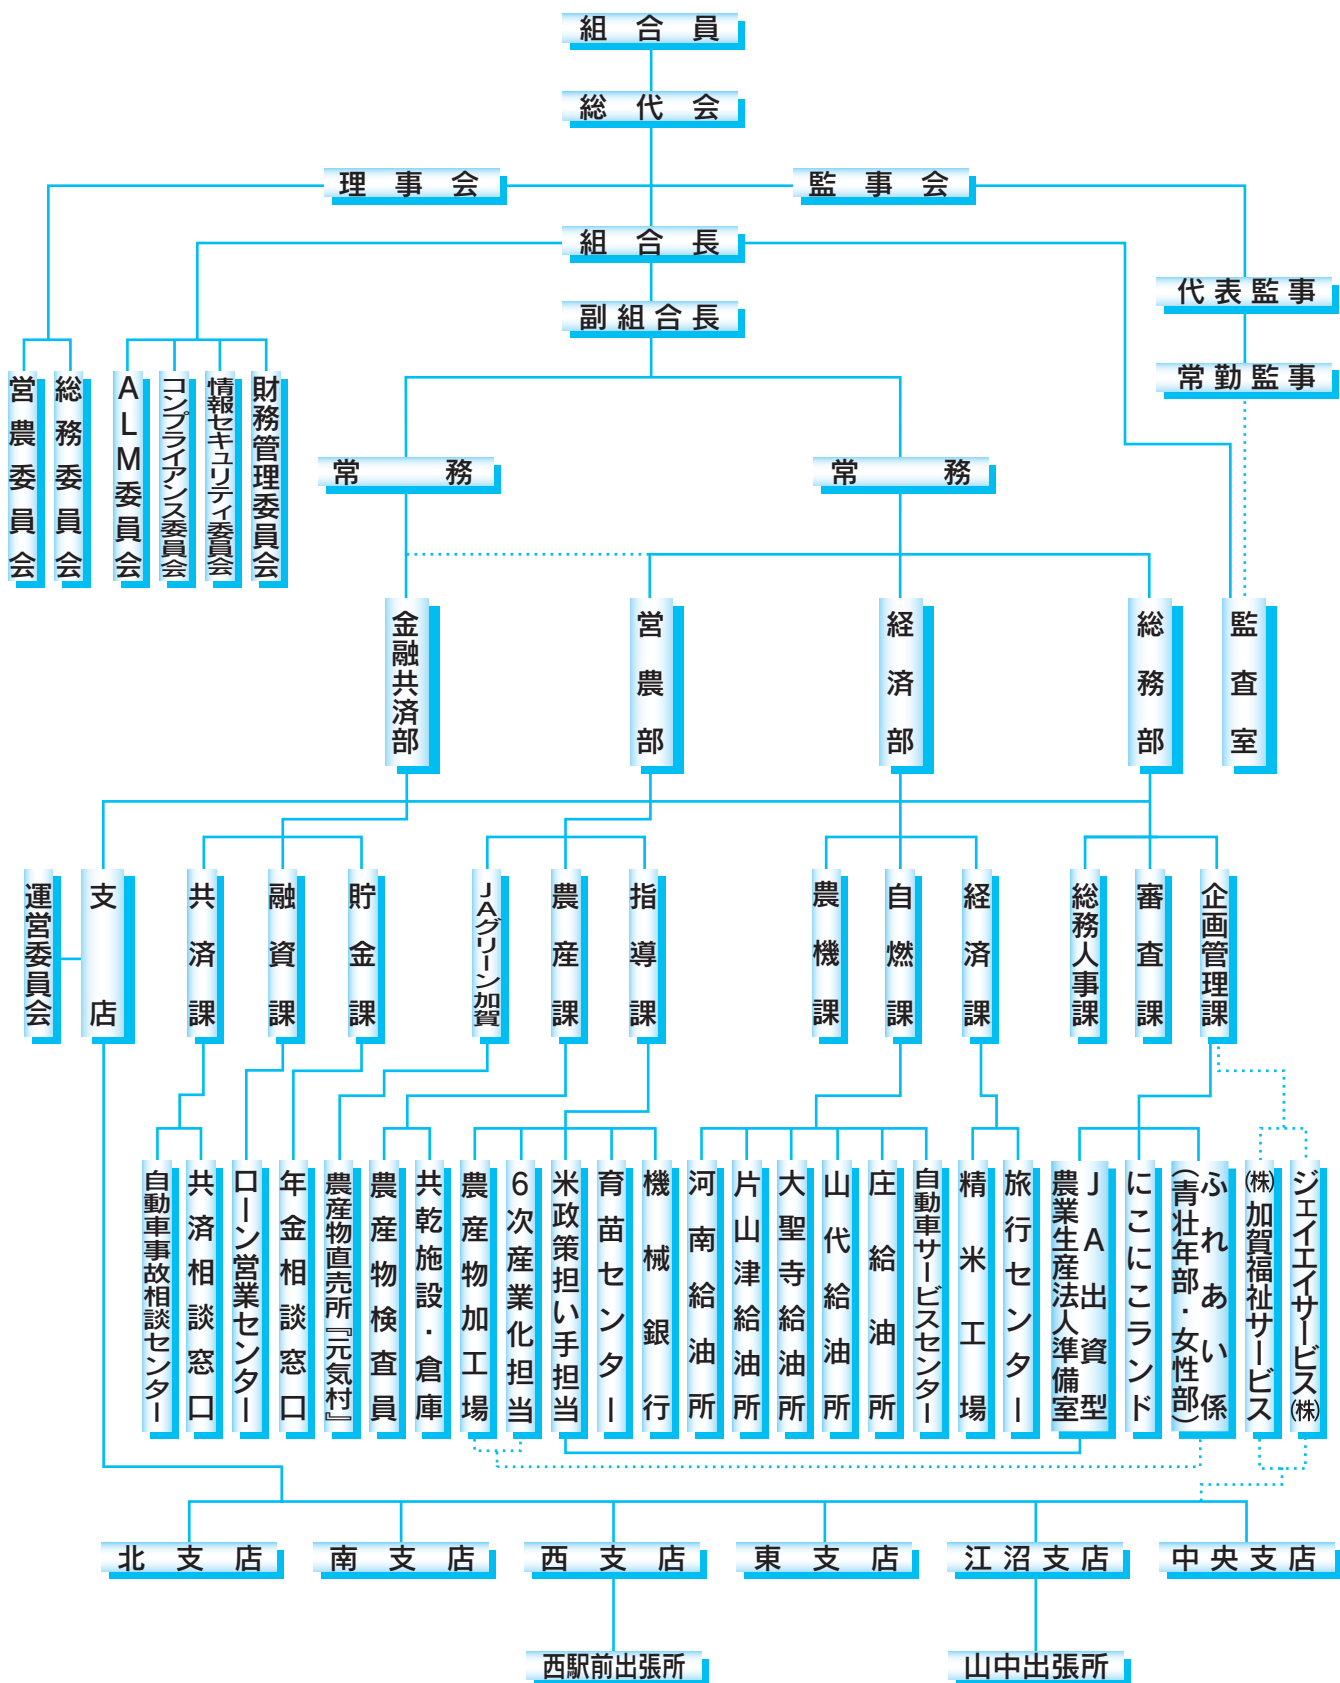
組 合 員
総 代 会
理 事 会
監 事 会
組 合 長
代表監事
副組合長
常勤監事
営農委員会
総務委員会
ALM委員会
コンプライアンス委員会
情報セキュリティ委員会
財務管理委員会
常 務
常 務
金融共済部
営農部
経済部
総務部
監査室
運営委員会
支店
共済課
融資課
貯金課
JAグリーン加賀
農産課
指導課
農機課
自燃課
経済課
総務人事課
審査課
企画管理課
自動車事故相談センター
共済相談窓口
ローン営業センター
年金相談窓口
農産物直売所『元気村』
農産物検査員
共乾施設・倉庫
農産物加工場
6次産業化担当
米政策担い手担当
育苗センター
機械銀行
河南給油所
片山津給油所
大聖寺給油所
山代給油所
庄給油所
自動車サービスセンター
精米工場
旅行センター
JA出資型農業生産法人準備室
にこにこランド
ふれあい係(青壮年部・女性部)
㈱加賀福祉サービス
ジェイエイサービス㈱
北 支 店
南 支 店
西 支 店
東 支 店
江沼支店
中央支店
西駅前出張所
山中出張所